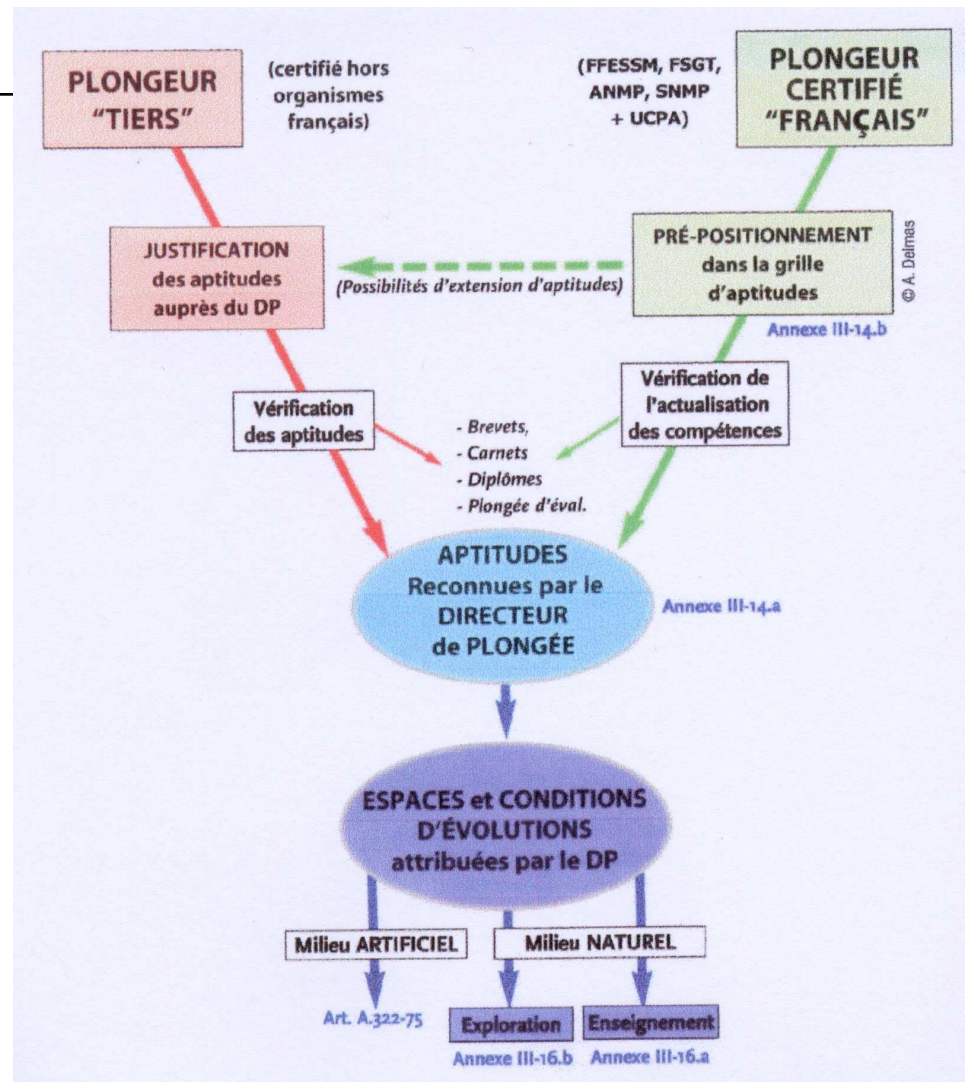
PLONGEUR "TIERS"

(certifié hors organismes français)

(FFESSM, FSGT, ANMP, SNMP + UCPA)

PLONGEUR CERTIFIÉ "FRANÇAIS"

© A. Delmas

JUSTIFICATION des aptitudes auprès du DP

(Possibilités d'extension d'aptitudes)

PRÉ-POSITIONNEMENT dans la grille d'aptitudes

Annexe III-14.b

Vérification des aptitudes

Vérification de l'actualisation des compétences

- Brevets,
- Carnets
- Diplômes
- Plongée d'éval.

APTITUDES Reconnues par le DIRECTEUR de PLONGÉE

Annexe III-14.a

ESPACES et CONDITIONS D'ÉVOLUTIONS attribuées par le DP

Milieu ARTIFICIEL

Milieu NATUREL

Art. A.322-75

Exploration

Annexe III-16.b

Enseignement

Annexe III-16.a